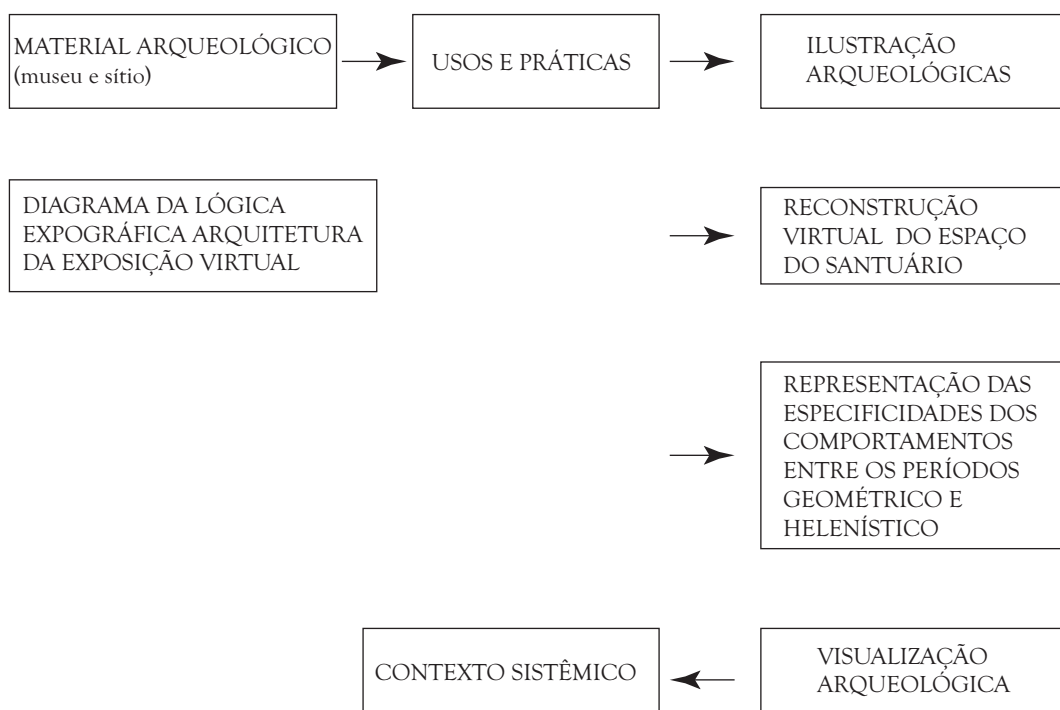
MATERIAL ARQUEOLÓGICO (museu e sítio)

USOS E PRÁTICAS

ILUSTRAÇÃO ARQUEOLÓGICAS

DIAGRAMA DA LÓGICA EXPOGRÁFICA ARQUITETURA DA EXPOSIÇÃO VIRTUAL

RECONSTRUÇÃO VIRTUAL DO ESPAÇO DO SANTUÁRIO

REPRESENTAÇÃO DAS ESPECIFICIDADES DOS COMPORTAMENTOS ENTRE OS PERÍODOS GEOMÉTRICO E HELENÍSTICO

CONTEXTO SISTÊMICO

VISUALIZAÇÃO ARQUEOLÓGICA